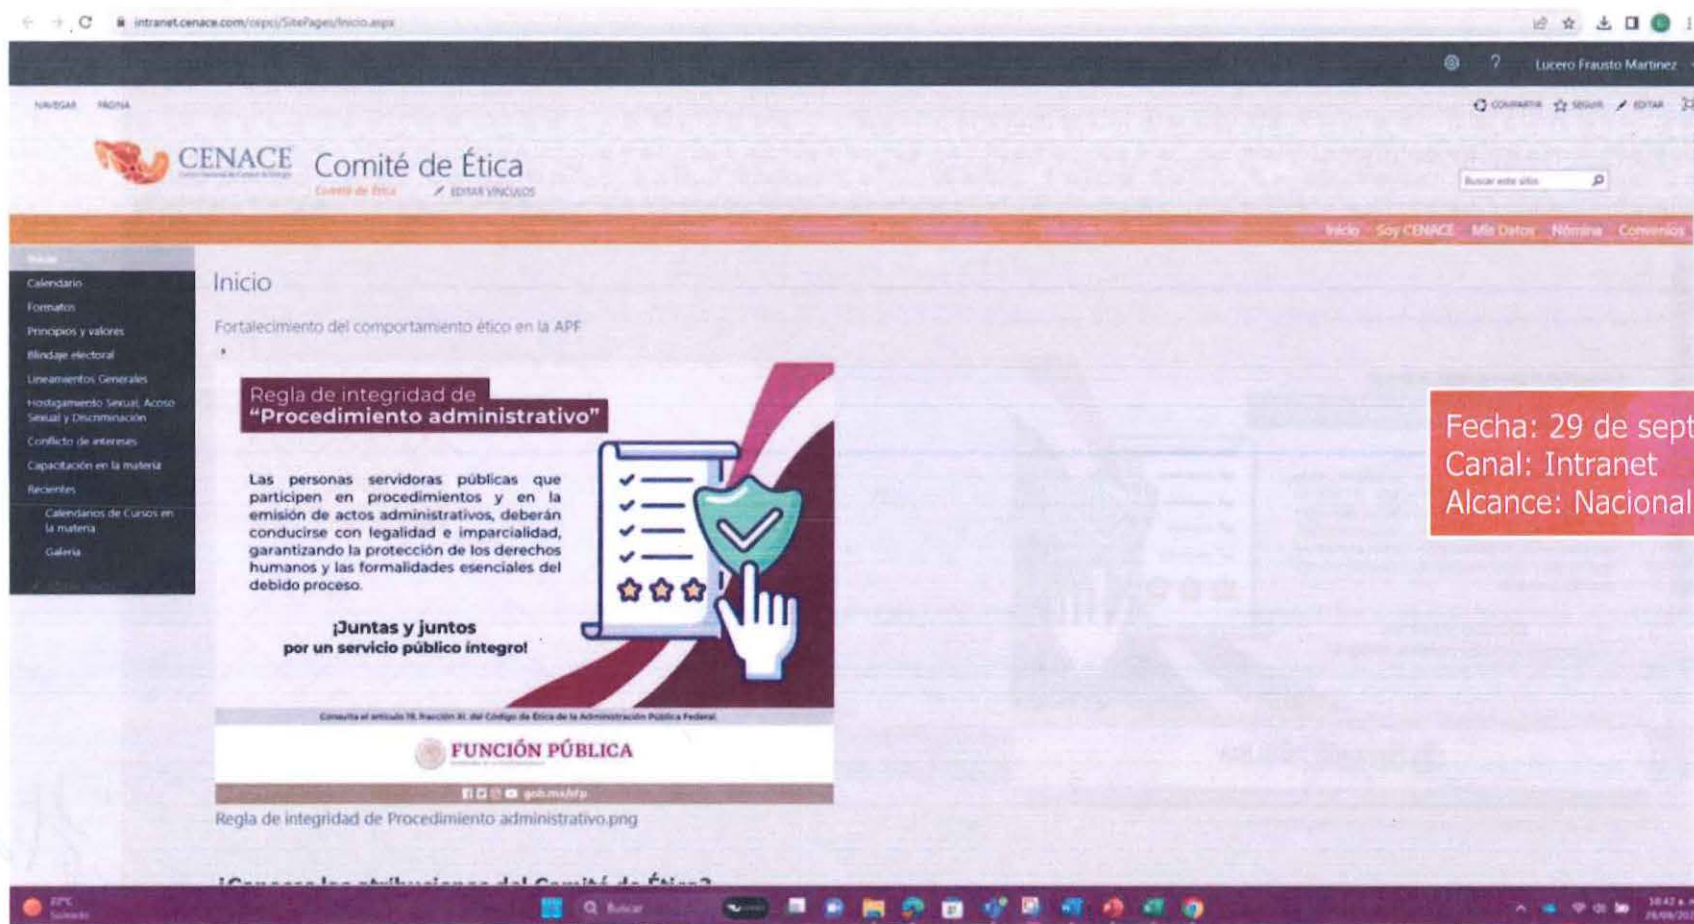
intranet.cenace.com/cepci/SitePages/Inicio.aspx

Lucero Frausto Martinez

NAVEGAR PÁGINA

COMPARTIR SEGUIR EDITAR

CENACE Comité de Ética

Comité de Ética EDITAR VÍNCULOS

Buscar este sitio

Inicio Soy CENACE Mis Datos Nómina Convenios

Inicio
Calendario
Formatos
Principios y valores
Blindaje electoral
Lineamientos Generales
Hostigamiento Sexual, Acoso Sexual y Discriminación
Conflicto de intereses
Capacitación en la materia
Recientes
Calendarios de Cursos en la materia
Galería

Inicio

Fortalecimiento del comportamiento ético en la APF

Regla de integridad de
"Procedimiento administrativo"

Las personas servidoras públicas que participen en procedimientos y en la emisión de actos administrativos, deberán conducirse con legalidad e imparcialidad, garantizando la protección de los derechos humanos y las formalidades esenciales del debido proceso.

¡Juntas y juntos
por un servicio público íntegro!

Consulta el artículo 19, fracción XI, del Código de Ética de la Administración Pública Federal

FUNCIÓN PÚBLICA

gob.mx/sfp

Regla de integridad de Procedimiento administrativo.png

Fecha: 29 de sept
Canal: Intranet
Alcance: Nacional

Buscar